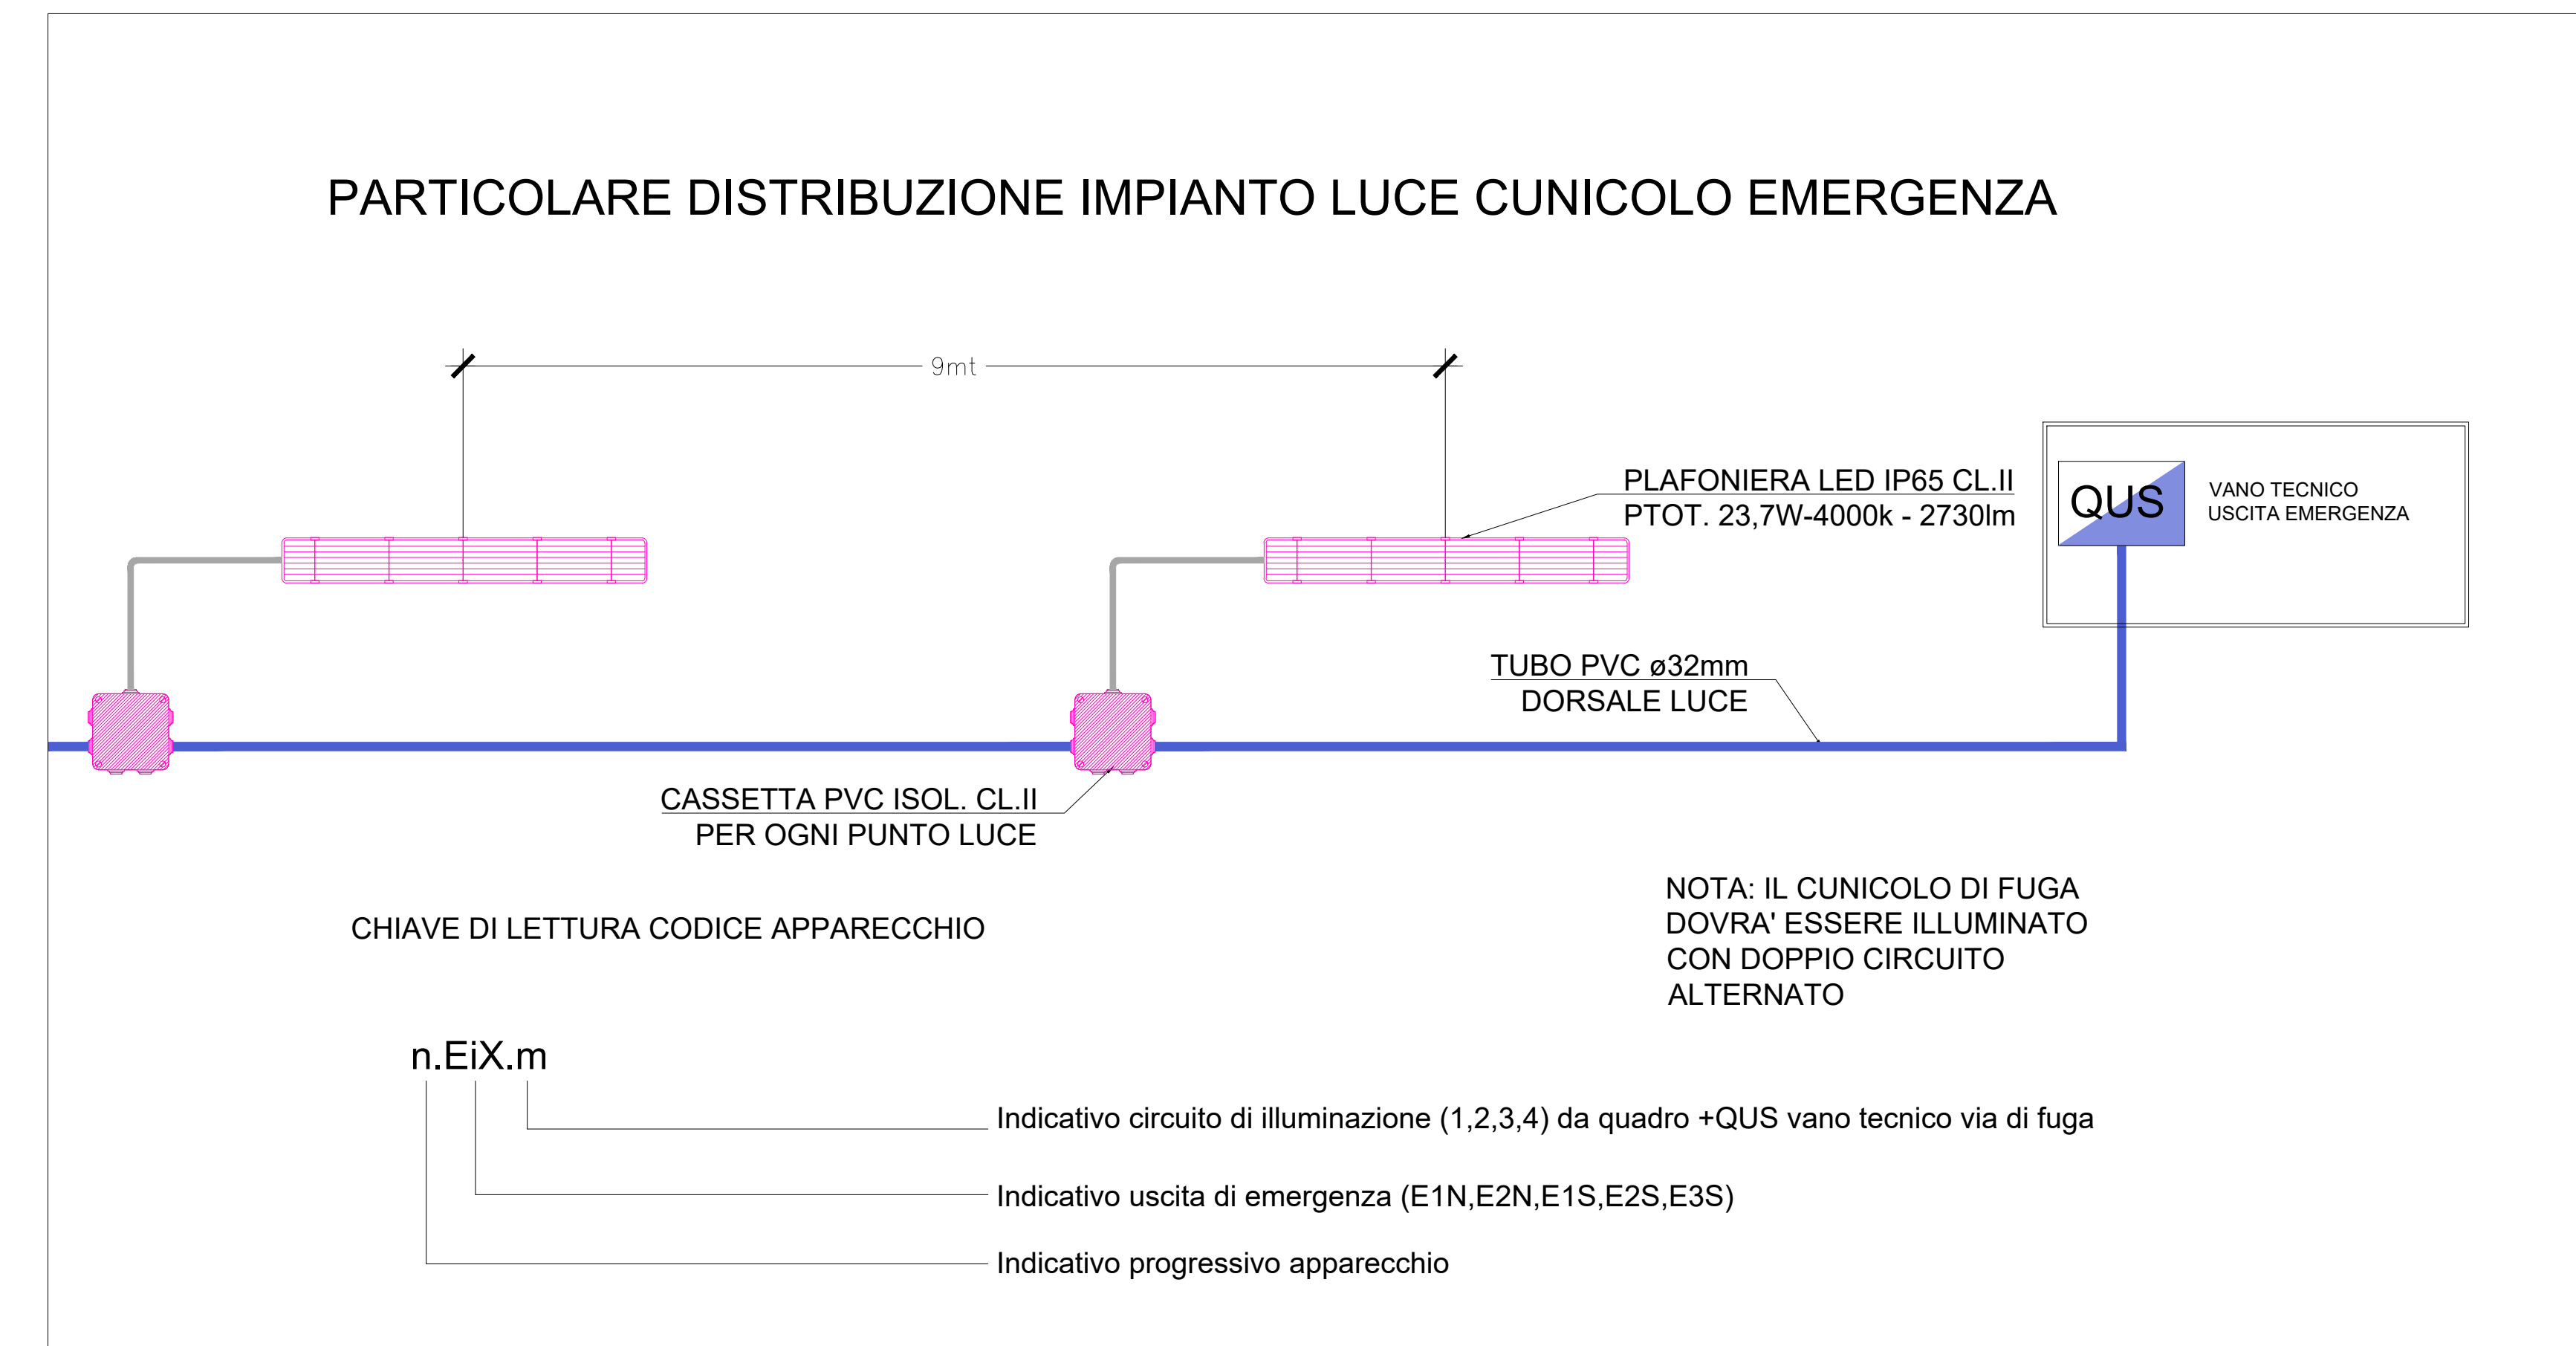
PARTICOLARE DISTRIBUZIONE IMPIANTO LUCE CUNICOLO EMERGENZA

9mt

PLAFONIERA LED IP65 CL.II
PTOT. 23,7W-4000k - 2730lm

QUS

VANO TECNICO
USCITA EMERGENZA

TUBO PVC ø32mm
DORSALE LUCE

CASSETTA PVC ISOL. CL.II
PER OGNI PUNTO LUCE

NOTA: IL CUNICOLO DI FUGA DOVRA' ESSERE ILLUMINATO CON DOPPIO CIRCUITO ALTERNATO

CHIAVE DI LETTURA CODICE APPARECCHIO

n.EiX.m

Indicativo circuito di illuminazione (1,2,3,4) da quadro +QUS vano tecnico via di fuga

Indicativo uscita di emergenza (E1N,E2N,E1S,E2S,E3S)

Indicativo progressivo apparecchio